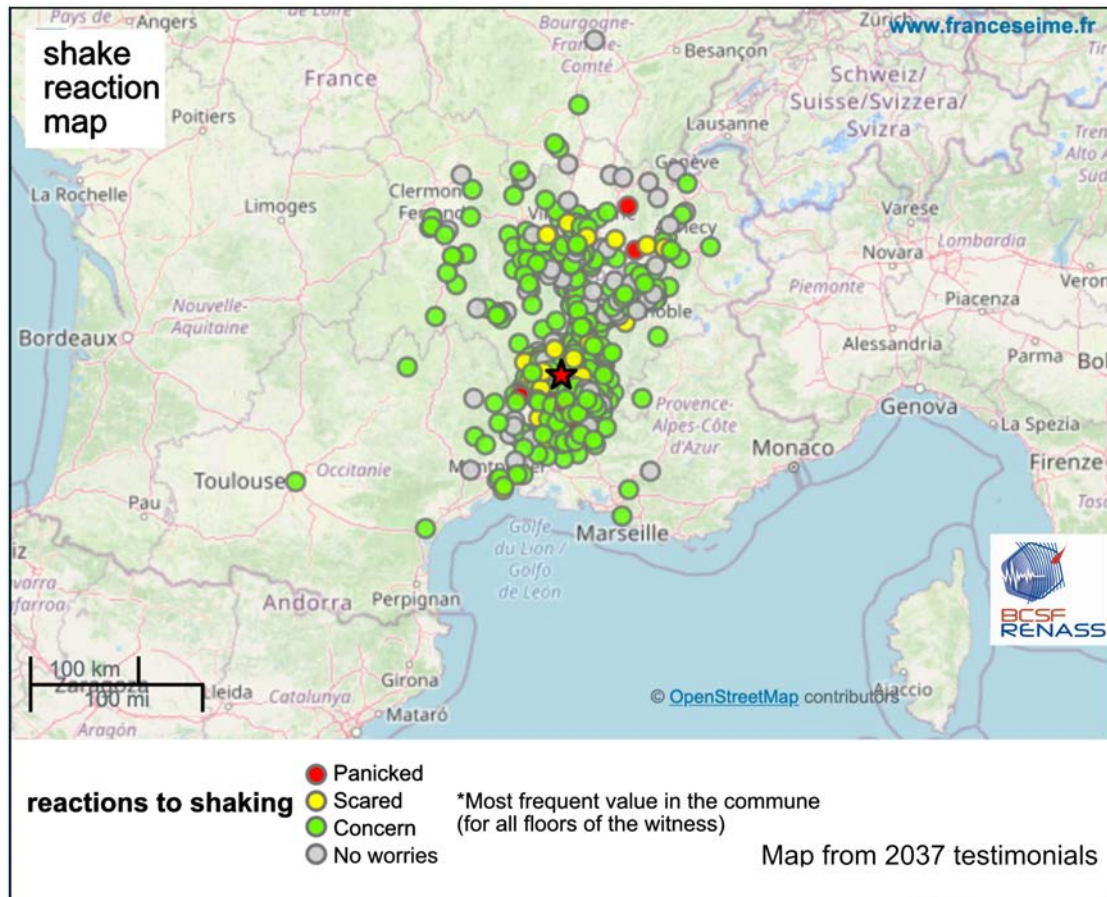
Pays de Angers
de Loire
Bourgogne-Franche-Comté
Besançon
Zurich
www.franceseime.fr

shake reaction map

France
Schweiz/ Suisse/Svizzera/ Svizra
Poitiers
Lausanne
Trent Alto A Süd
Genève
La Rochelle
Limoges
Clermont-Ferrand
Vi
Annecy
Varese
Lombardia
Novara
Nouvelle-Aquitaine
Piemonte
Piacenza
Verona
Bordeaux
Grenoble
Alessandria
Parma
Bol
Provence-Alpes-Côte d'Azur
Genova
La Spezia
Monaco
Firenze
Tosc
Toulouse
Occitanie
Montpellier
Pau
Golfe du Lion / Golfo de León
Marseille
Andorra
Perpignan
BCSF RENASS
100 km
100 mi
Zaragoza
Lleida
Catalunya
Girona
Mataró
Aragón
© OpenStreetMap contributors
Ajaccio

reactions to shaking
Panicked
Scared
Concern
No worries
*Most frequent value in the commune (for all floors of the witness)
Map from 2037 testimonials